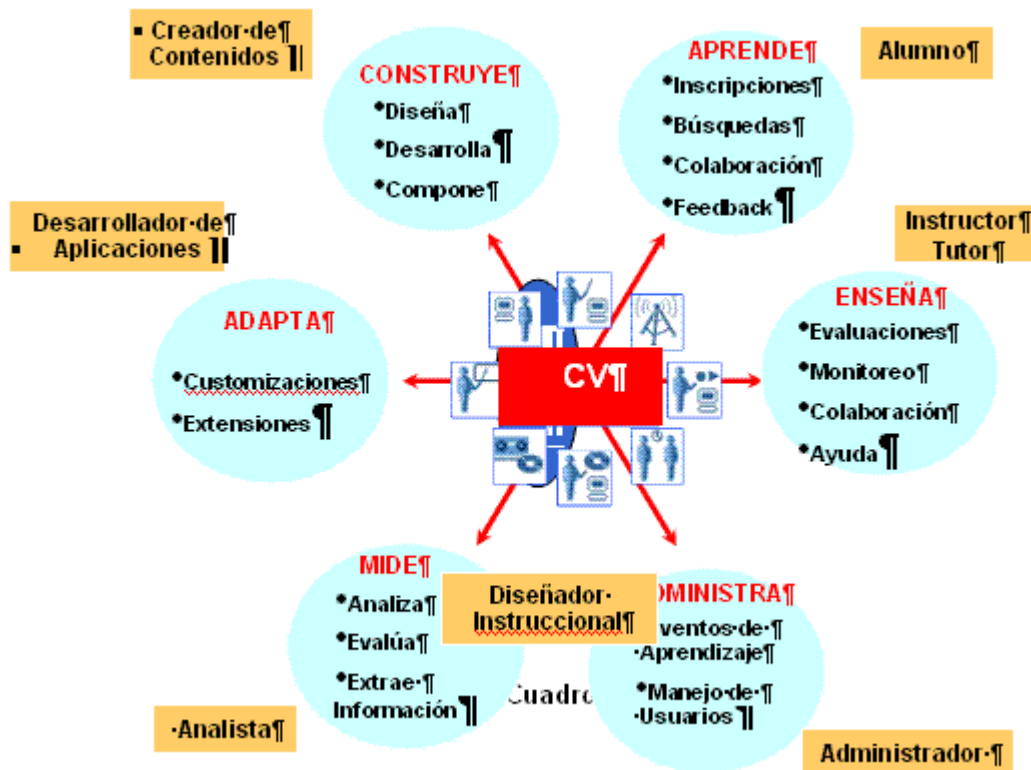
▪ Creador·de¶ Contenidos ¶

CONSTRUYE¶
•Diseña¶
•Desarrolla¶
•Compone¶

APRENDE¶
•Inscripciones¶
•Búsquedas¶
•Colaboración¶
•Feedback¶

Alumno¶

Desarrollador·de¶
▪ Aplicaciones ¶

Instructor¶ Tutor¶

ADAPTA¶
•Customizaciones¶
•Extensiones¶

CV¶

ENSEÑA¶
•Evaluaciones¶
•Monitoreo¶
•Colaboración¶
•Ayuda¶

MIDE¶
•Analiza¶
•Evalúa¶
•Extrae·¶ Información¶

Diseñador· Instruccional¶

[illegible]DMINISTRA¶
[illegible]ventos·de·¶ ·Aprendizaje¶
•Manejo·de·¶ ·Usuarios¶

Cuadro

·Analista¶

Administrador·¶